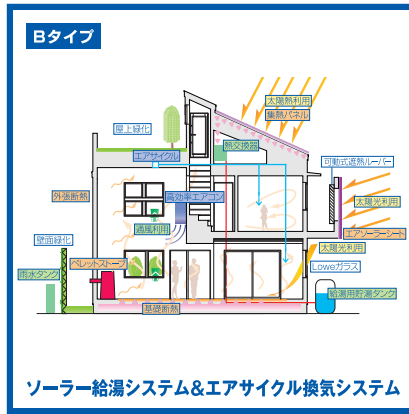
Bタイプ

太陽熱利用
集熱パネル
屋上緑化
熱交換器
エアサイクル
可動式遮熱ルーバー
外張断熱
高効率エアコン
太陽光利用
通風利用
エアソーラーシート
壁面緑化
太陽光利用
ペレットストーブ
Loweガラス
雨水タンク
給湯用貯湯タンク
基礎断熱

ソーラー給湯システム&エアサイクル換気システム